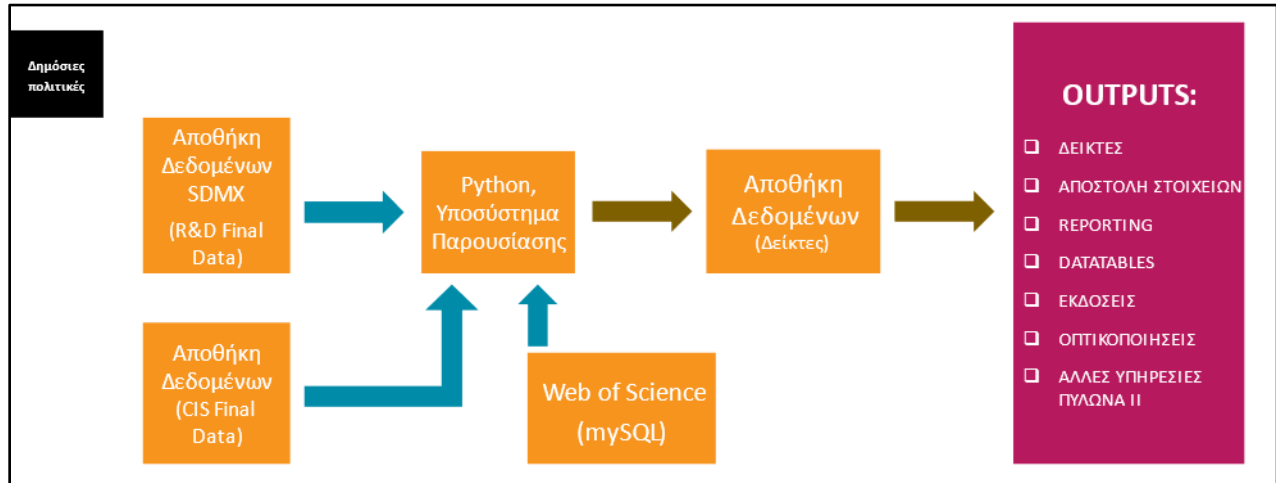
Δημόσιες πολιτικές

Αποθήκη Δεδομένων SDMX

(R&D Final Data)

Αποθήκη Δεδομένων

(CIS Final Data)

Python, Υποσύστημα Παρουσίασης

Web of Science

(mySQL)

Αποθήκη Δεδομένων

(Δείκτες)

OUTPUTS:

❑ ΔΕΙΚΤΕΣ

❑ ΑΠΟΣΤΟΛΗ ΣΤΟΙΧΕΙΩΝ

❑ REPORTING

❑ DATATABLES

❑ ΕΚΔΟΣΕΙΣ

❑ ΟΠΤΙΚΟΠΟΙΗΣΕΙΣ

❑ ΑΛΛΕΣ ΥΠΗΡΕΣΙΕΣ ΠΥΛΩΝΑ ΙΙ